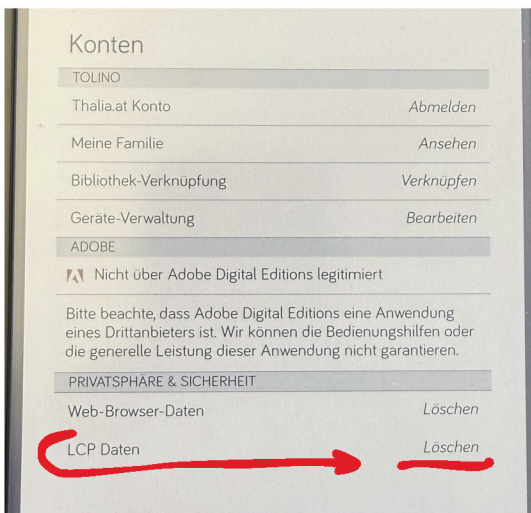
Konten

TOLINO

Thalia.at Konto | Abmelden

Meine Familie | Ansehen

Bibliothek-Verknüpfung | Verknüpfen

Geräte-Verwaltung | Bearbeiten

ADOBE

Nicht über Adobe Digital Editions legitimiert

Bitte beachte, dass Adobe Digital Editions eine Anwendung eines Drittanbieters ist. Wir können die Bedienungshilfen oder die generelle Leistung dieser Anwendung nicht garantieren.

PRIVATSPHÄRE & SICHERHEIT

Web-Browser-Daten | Löschen

LCP Daten | Löschen